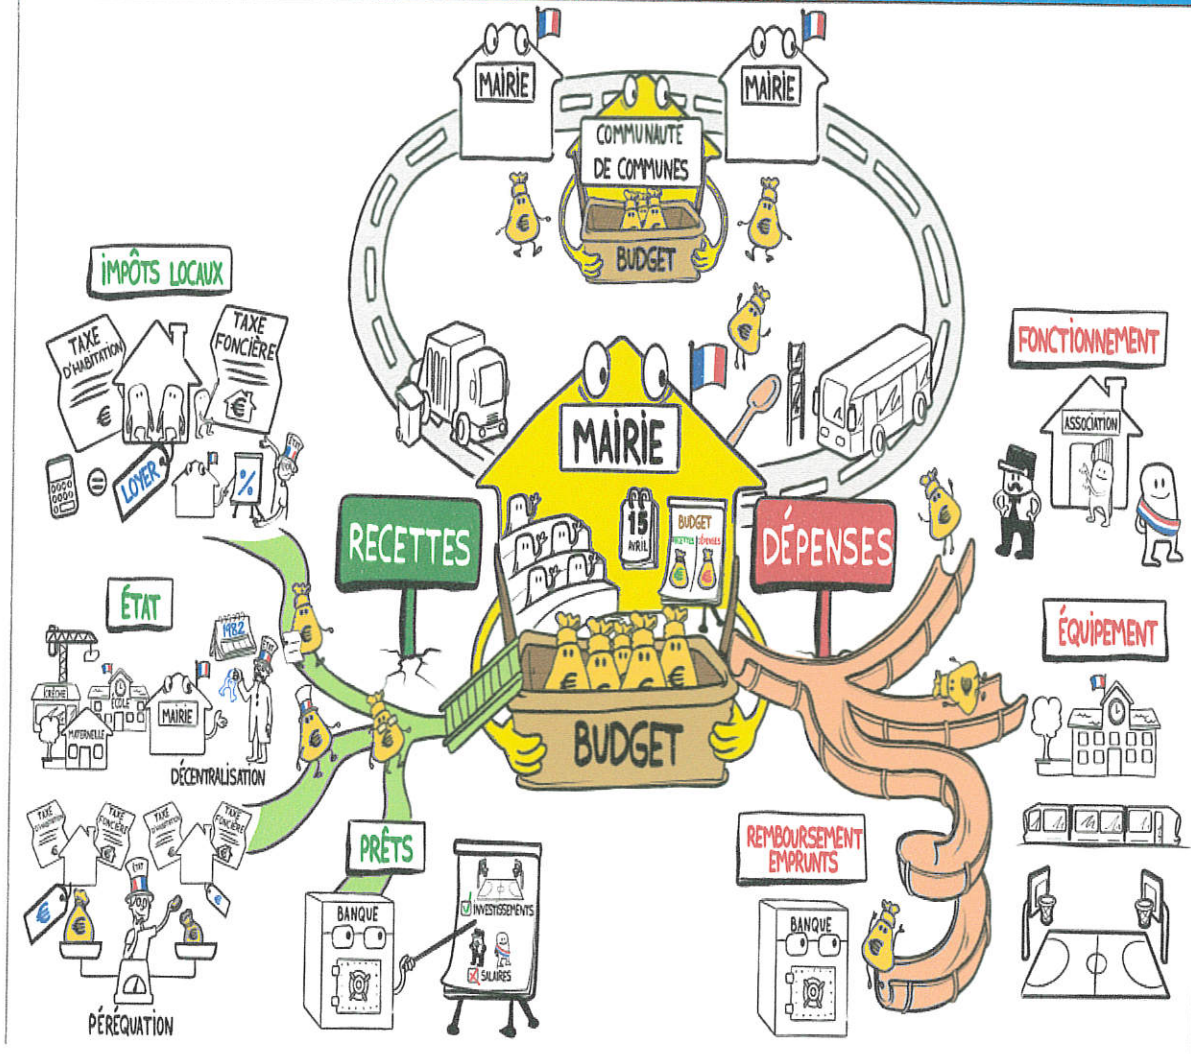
MAIRIE
MAIRIE
COMMUNAUTÉ DE COMMUNES
BUDGET

IMPÔTS LOCAUX
TAXE D'HABITATION
TAXE FONCIÈRE
LOYER
%
ÉTAT

MAIRIE
15 AVRIL
BUDGET
RECETTES DÉPENSES
RECETTES
DÉPENSES
BUDGET

FONCTIONNEMENT
ASSOCIATION

ÉTAT
1982
CRÈCHE
ÉCOLE
MATERNELLE
MAIRIE
DÉCENTRALISATION

ÉQUIPEMENT

TAXE D'HABITATION
TAXE FONCIÈRE
TAXE D'HABITATION
TAXE FONCIÈRE
ÉTAT
PÉRÉQUATION

PRÊTS
BANQUE
INVESTISSEMENTS
SALAIRES

REMBOURSEMENT EMPRUNTS
BANQUE